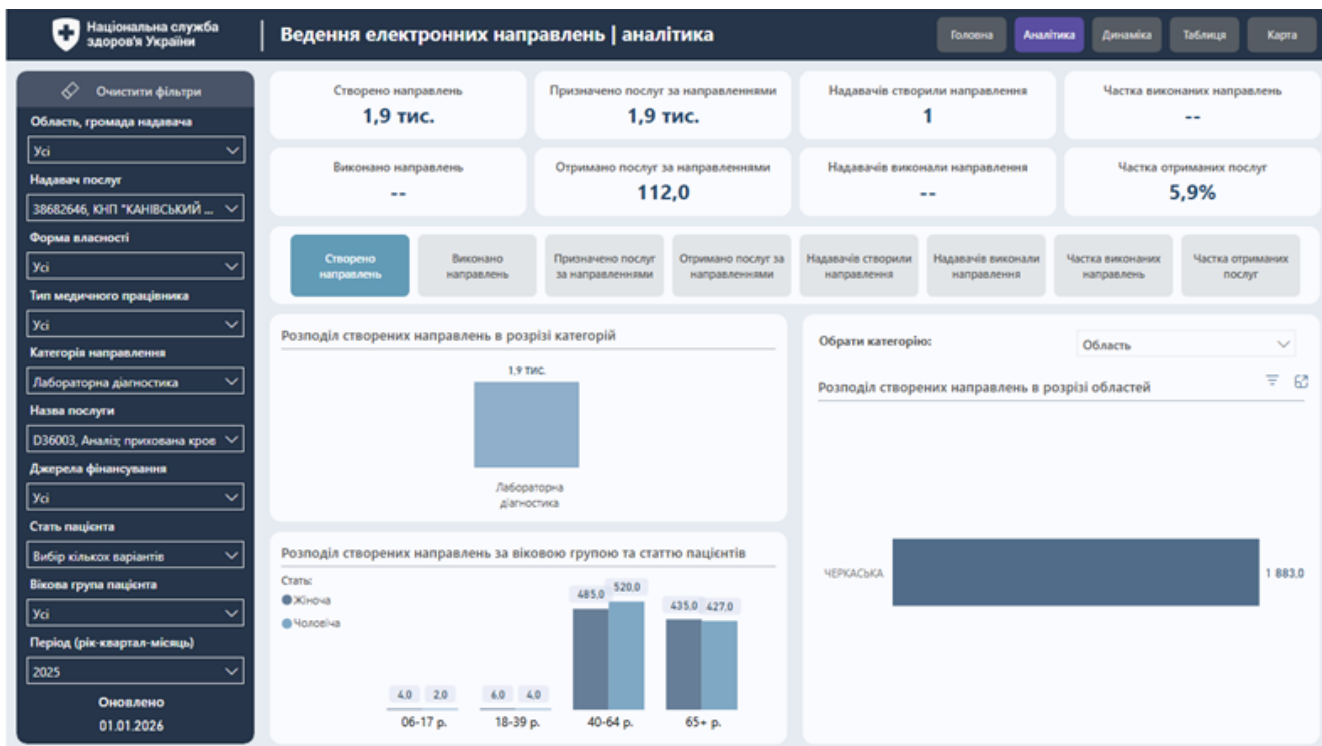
Національна служба здоров'я України

Ведення електронних направлень | аналітика

Головна
Аналітика
Динаміка
Таблиця
Карта

Очистити фільтри

Область, громада надавача
Усі
Надавач послуг
38682646, КНП "КАНІВСЬКИЙ ...
Форма власності
Усі
Тип медичного працівника
Усі
Категорія направлення
Лабораторна діагностика
Назва послуги
D36003, Аналіз; прихована кров
Джерела фінансування
Усі
Стать пацієнта
Вибір кількох варіантів
Вікова група пацієнта
Усі
Період (рік-квартал-місяць)
2025
Оновлено
01.01.2026

Створено направлень
1,9 тис.

Призначено послуг за направленнями
1,9 тис.

Надавачів створили направлення
1

Частка виконаних направлень
--

Виконано направлень
--

Отримано послуг за направленнями
112,0

Надавачів виконали направлення
--

Частка отриманих послуг
5,9%

Створено направлень
Виконано направлень
Призначено послуг за направленнями
Отримано послуг за направленнями
Надавачів створили направлення
Надавачів виконали направлення
Частка виконаних направлень
Частка отриманих послуг

Розподіл створених направлень в розрізі категорій

1,9 тис.

Лабораторна діагностика

Обрати категорію:
Область

Розподіл створених направлень в розрізі областей

ЧЕРКАСЬКА
1 883,0

Розподіл створених направлень за віковою групою та статтю пацієнтів

Стать
Жіноча
Чоловіча

4,0 2,0
06-17 р.
6,0 4,0
18-39 р.
485,0 520,0
40-64 р.
435,0 427,0
65+ р.